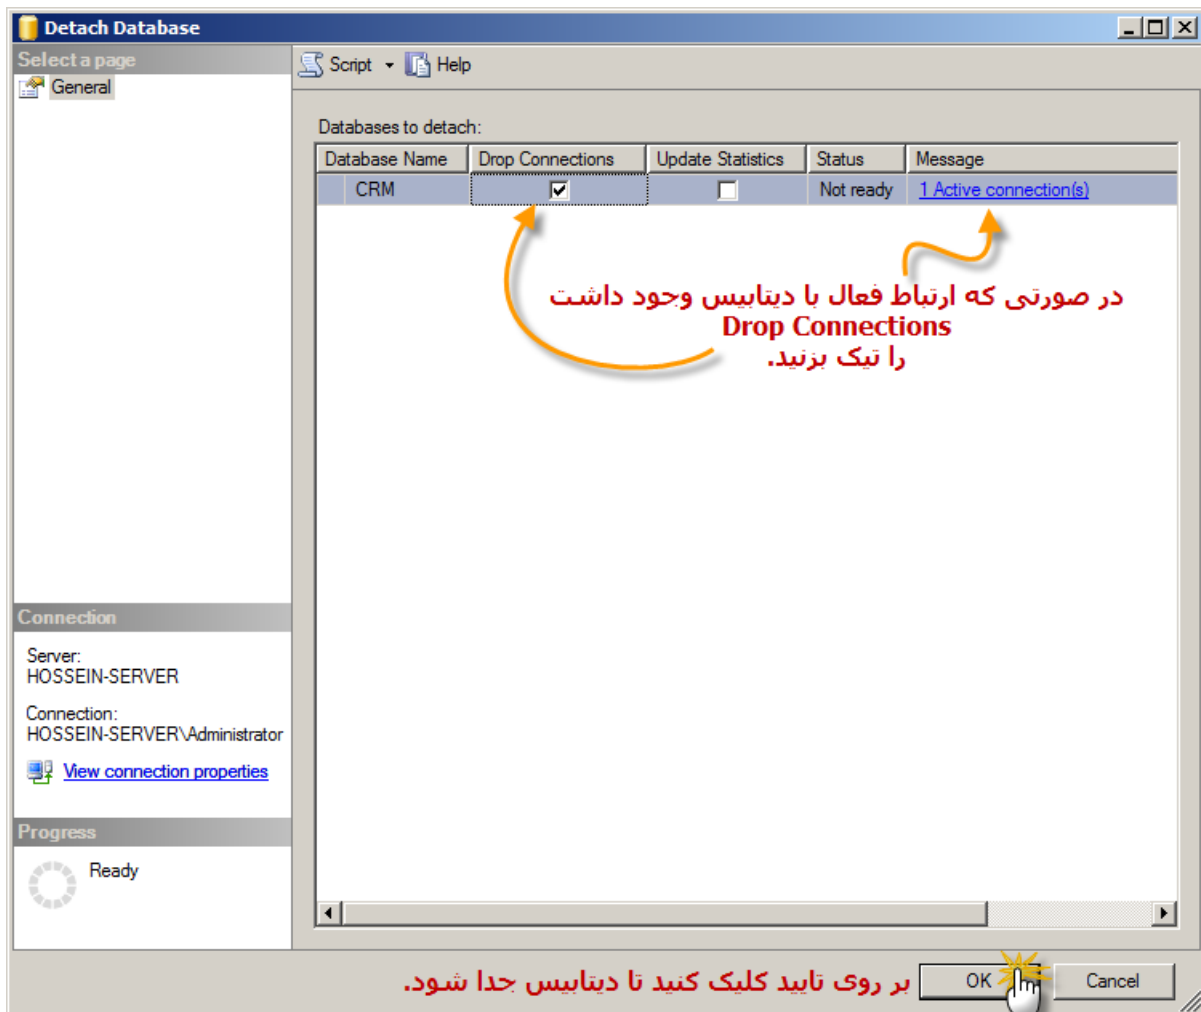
Detach Database

Select a page
General

Script ▾ Help

Databases to detach:

| Database Name | Drop Connections | Update Statistics | Status | Message |
|---|---|---|---|---|
| CRM | ☑ | ☐ | Not ready | 1 Active connection(s) |

در صورتی که ارتباط فعال با دیتابیس وجود داشت
Drop Connections
را تیک بزنید.

Connection

Server:
HOSSEIN-SERVER

Connection:
HOSSEIN-SERVER\Administrator

View connection properties

Progress

Ready

بر روی تایید کلیک کنید تا دیتابیس جدا شود.

OK

Cancel